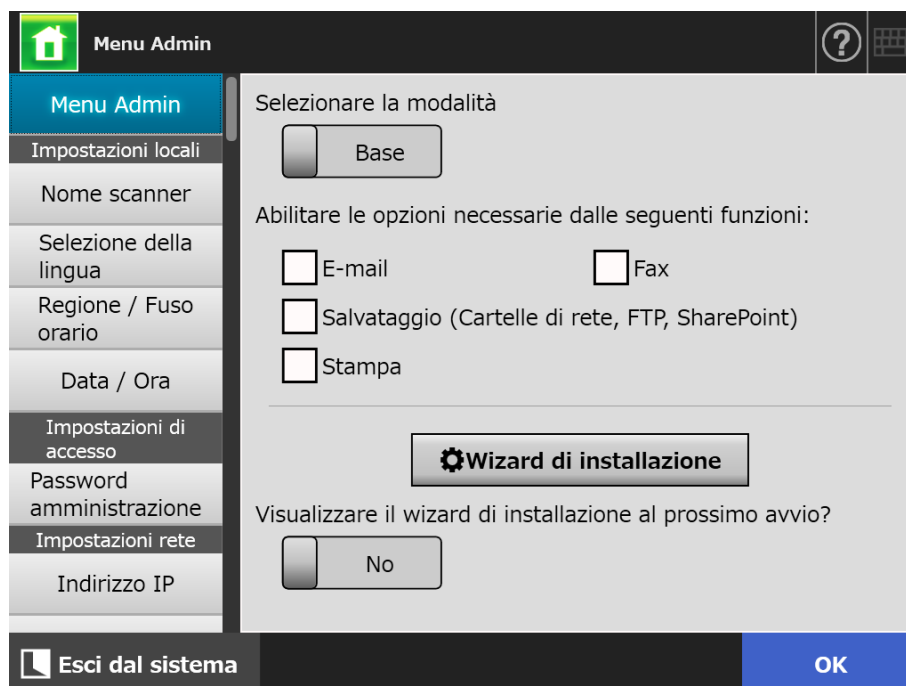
Menu Admin

?

Menu Admin

Impostazioni locali

Nome scanner

Selezione della lingua

Regione / Fuso orario

Data / Ora

Impostazioni di accesso

Password amministrazione

Impostazioni rete

Indirizzo IP

Selezionare la modalità

Base

Abilitare le opzioni necessarie dalle seguenti funzioni:

E-mail

Fax

Salvataggio (Cartelle di rete, FTP, SharePoint)

Stampa

Wizard di installazione

Visualizzare il wizard di installazione al prossimo avvio?

No

Esci dal sistema

OK